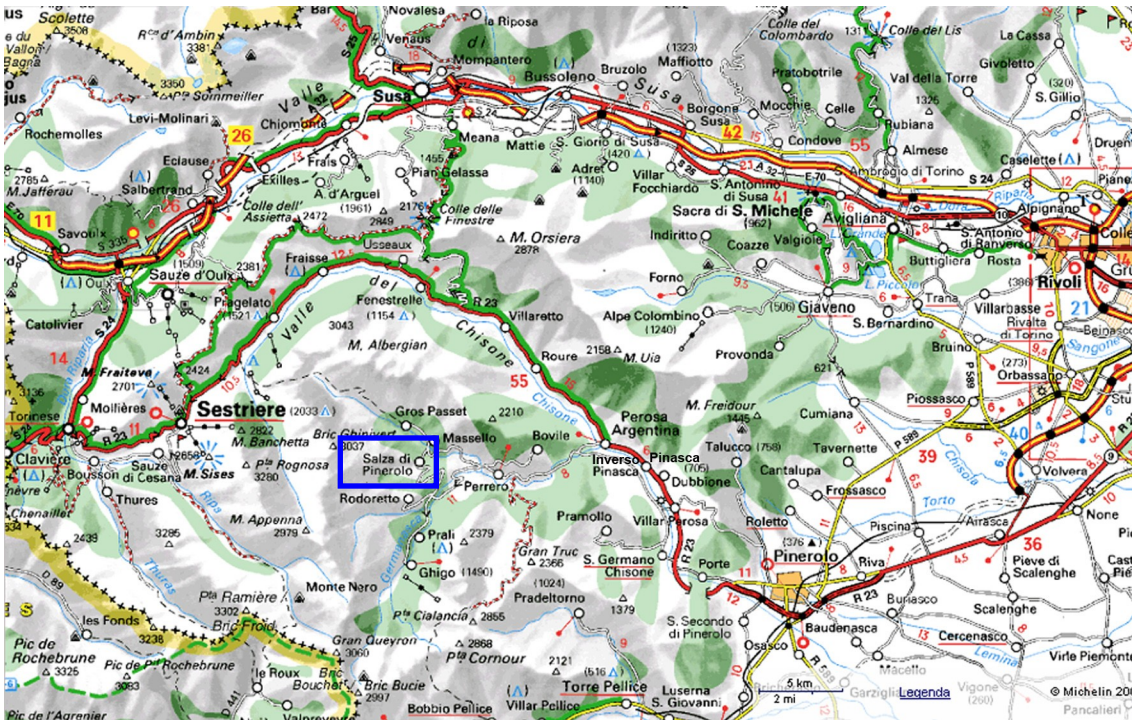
Scolette
3506
R^{ce} d'Ambin
3381
Novalesa
La Riposa
Venaus
Colle del Colombardo
Colle del Lis
La Cassa
Givoletto
Mompantero
(1323)
Maffiotto
Bussoleno
Bruzolo
Pratobotrile
Val della Torre
(320)
S. Gillio
3350
P^{te} Sommeiller
Susa
Valle
Susa
Borgone Susa
Mocchie
Celle
Rubiana
1325
Rochemolles
Levi-Molinari
26
Chiomonte
Meana
Mattie
S. Giorio di Susa
42
Condove
55
Almese
Druent
(420)
Eclause
Frais
1455
Pian Gelassa
Adret
(1140)
Villar Focchiardo
S. Antonino di Susa
41
Ambrogio di Torino
Caselette
S 24
Pianezza
M. Jafferau
Salbertrand
Exilles
A. d'Arguel
2785
Colle dell' Assietta
2472
(1961)
2849
2176
Colle delle Finestre
S 25
A 32
E 70
Sacra di S. Michele
(962)
Avigliana
Alpignano
11
Savoulx
S 335
M. Orsiera
2878
Indiritto
Coazze
Valgioie
S. Antonio di Ranverso
Collegno
Usseaux
Oulx
Sauze d'Oulx
2381
Fraisse
del
Fenestrelle
(1154)
R 23
Buttigliera
Rosta
Rivoli
Forno
Giaveno
(506)
Trana
L. Piccolo
(386)
Villarbasse
21
Catolivier
S 24
Pragelato
(1521)
(1509)
Valle
3043
Villaretto
Alpe Colombino
(1240)
S. Bernardino
Rivalta di Torino
Beinasco
Sangone
Bruino
M. Albergian
Chisone
Roure
2158
M. Uia
Provonda
(273)
Orbassano
14
M. Fraiteve
2701
2424
55
621
P 589
Mollières
Sestriere
(2033)
Gros Passet
2210
Chisone
Perosa Argentina
M. Freidour
1445
Cumiana
Piossasco
Torinese
R 23
11
M. Banchetta
2822
Brie Ghinivert
3037
Massello
Boville
Talucco
(758)
Tavernette
40
Claviere
Bousson
Sauze di Cesana
M. Sises
P^{te} Rognosa
3280
Salza di Pinerolo
Perrero
Inverso Pinasca
Pinasca
(705)
Dubbione
Cantalupa
39
Volvera
Thures
Rodoretto
Pramollo
Villar Perosa
Frossasco
Chenaillet
M. Appenna
2979
Prali
2379
Gran Truc
2366
Roletto
Piscina
Airasca
None
2439
Ghigo
(1490)
(1024)
S. Germano Chisone
Porte
Pinerolo
Riva
36
Pieve di Scalenghe
3285
Monte Nero
Pradeltorno
P^{ta} Ramière
3302
Brie Froid
P^{ta} Cialancia
2855
1379
S. Secondo di Pinerolo
R 23
Buriasco
Scalenghe
les Fonds
3238
Gran Queyron
3060
2868
P^{ta} Cornour
Osasco
Baudenasca
Cercenasco
Pic de Rochebrune
3325
Pic de P^{te} Rochebrune
3083
le Roux
Bric Bouchet
Bric Bucie
2997
2121
(516)
Torre Pellice
Luserna S. Giovanni
Macello
Virle Piemonte
5 km
2 mi
Legenda
Vigone
© Michelin 20
Pic de l'Agrenier
Bobbio Pellice
Villar Pellice
Garzigliana
Pancalieri